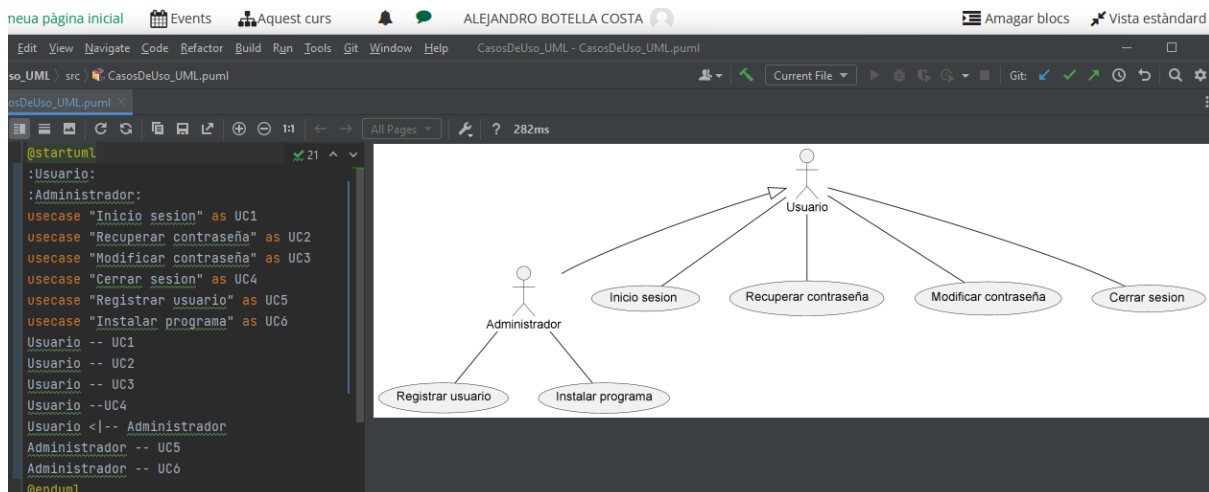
neua pàgina inicial Events Aquest curs ALEJANDRO BOTELLA COSTA Amagar blocs Vista estàndard

Edit View Navigate Code Refactor Build Run Tools Git Window Help CasosDeUso_UML - CasosDeUso_UML.puml

so_UML 〉 src 〉 CasosDeUso_UML.puml Current File Git:

osDeUso_UML.puml ×

1:1 All Pages ? 282ms

@startuml 21
:Usuario:
:Administrador:
usecase "Inicio sesion" as UC1
usecase "Recuperar contraseña" as UC2
usecase "Modificar contraseña" as UC3
usecase "Cerrar sesion" as UC4
usecase "Registrar usuario" as UC5
usecase "Instalar programa" as UC6
Usuario -- UC1
Usuario -- UC2
Usuario -- UC3
Usuario --UC4
Usuario <|-- Administrador
Administrador -- UC5
Administrador -- UC6
@enduml

Usuario
Administrador
Inicio sesion
Recuperar contraseña
Modificar contraseña
Cerrar sesion
Registrar usuario
Instalar programa